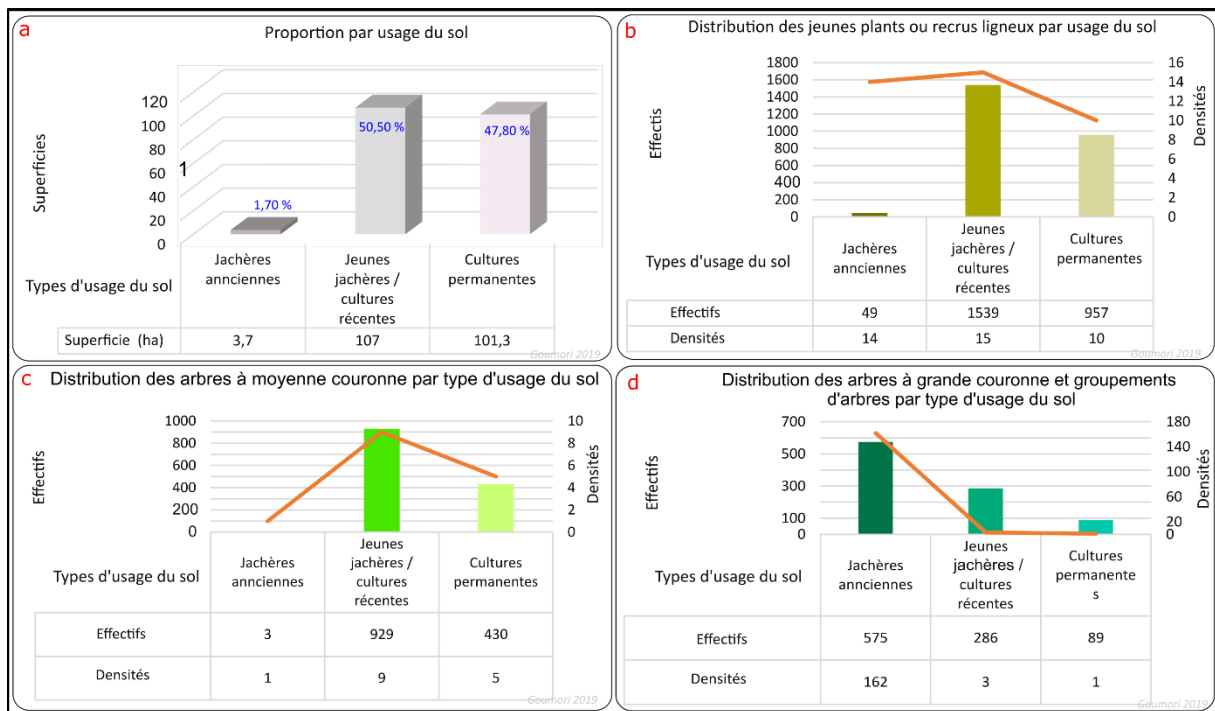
a

Proportion par usage du sol

Superficies

120
100
80
60
40
20
0

1

1,70 %
50,50 %
47,80 %

| Types d'usage du sol | Jachères annciennes | Jeunes jachères / cultures récentes | Cultures permanentes |
|---|---|---|---|
| Superficie (ha) | 3,7 | 107 | 101,3 |

Goumori 2019

b

Distribution des jeunes plants ou recrus ligneux par usage du sol

Effectifs

1800
1600
1400
1200
1000
800
600
400
200
0

Densités

16
14
12
10
8
6
4
2
0

| Types d'usage du sol | Jachères annciennes | Jeunes jachères / cultures récentes | Cultures permanentes |
|---|---|---|---|
| Effectifs | 49 | 1539 | 957 |
| Densités | 14 | 15 | 10 |

Goumori 2019

c

Distribution des arbres à moyenne couronne par type d'usage du sol

Effectifs

1000
800
600
400
200
0

Densités

10
8
6
4
2
0

| Types d'usage du sol | Jachères annciennes | Jeunes jachères / cultures récentes | Cultures permanentes |
|---|---|---|---|
| Effectifs | 3 | 929 | 430 |
| Densités | 1 | 9 | 5 |

Goumori 2019

d

Distribution des arbres à grande couronne et groupements d'arbres par type d'usage du sol

Effectifs

700
500
300
100
0

Densités

180
140
100
60
20
0

| Types d'usage du sol | Jachères annciennes | Jeunes jachères / cultures récentes | Cultures permanente s |
|---|---|---|---|
| Effectifs | 575 | 286 | 89 |
| Densités | 162 | 3 | 1 |

Goumori 2019